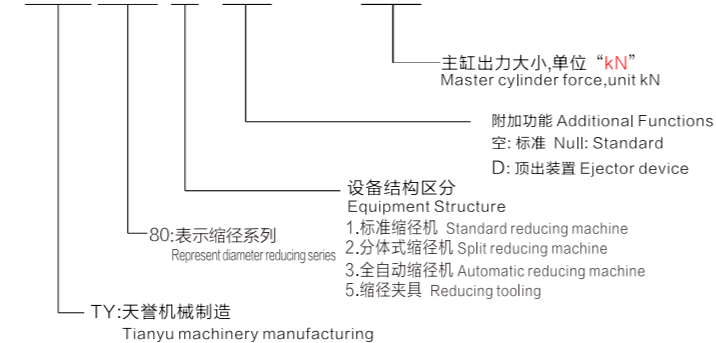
主缸出力大小,单位“kN”
Master cylinder force,unit kN

附加功能 Additional Functions
空: 标准 Null: Standard
D: 顶出装置 Ejector device

设备结构区分
Equipment Structure
1.标准缩径机 Standard reducing machine
2.分体式缩径机 Split reducing machine
3.全自动缩径机 Automatic reducing machine
5.缩径夹具 Reducing tooling

80:表示缩径系列
Represent diameter reducing series

TY:天誉机械制造
Tianyu machinery manufacturing